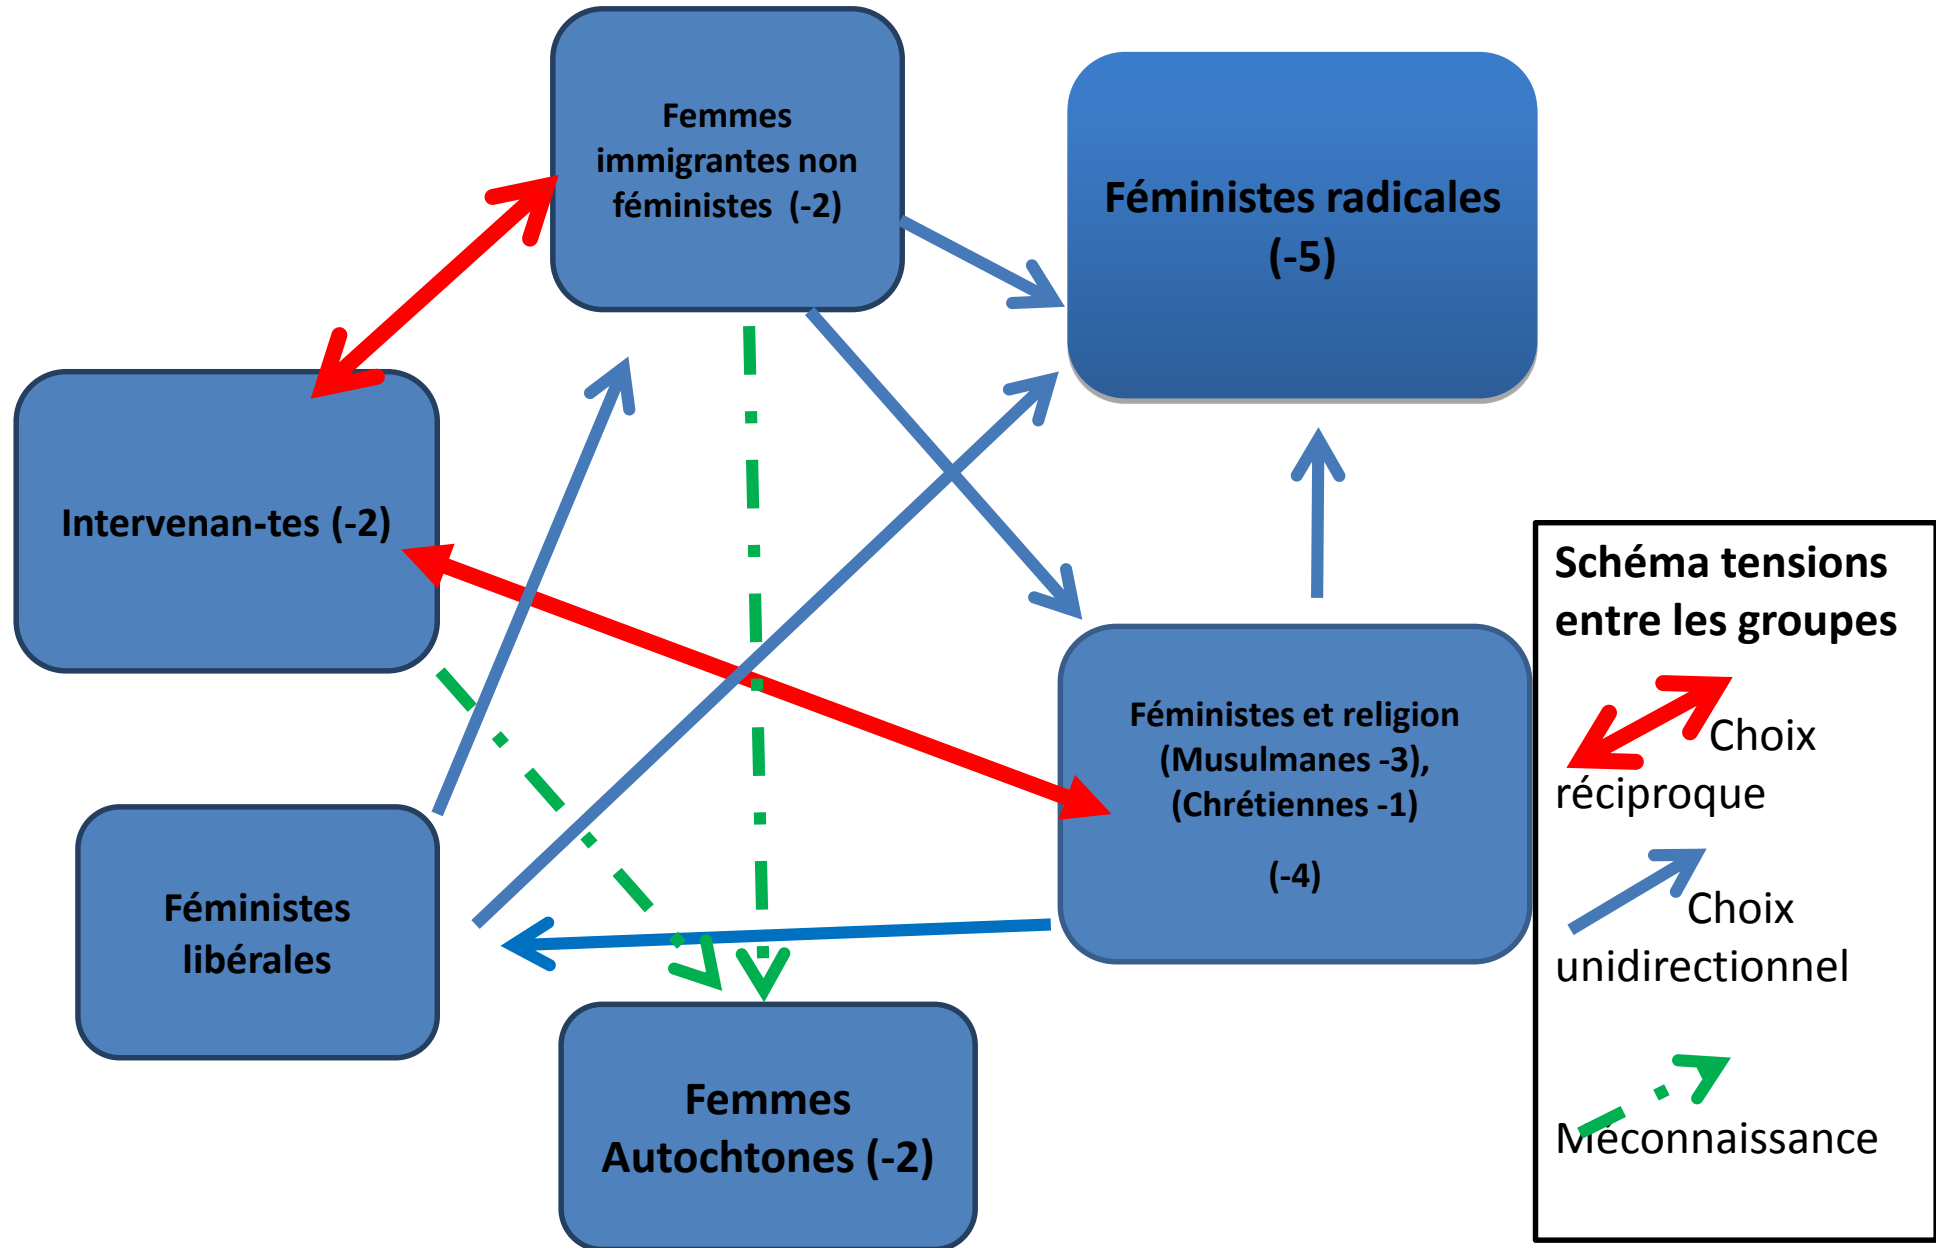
Femmes immigrantes non féministes (-2)

Féministes radicales (-5)

Intervenan-tes (-2)

Féministes et religion (Musulmanes -3), (Chrétiennes -1)

(-4)

Féministes libérales

Femmes Autochtones (-2)

Schéma tensions entre les groupes

Choix réciproque

Choix unidirectionnel

Méconnaissance